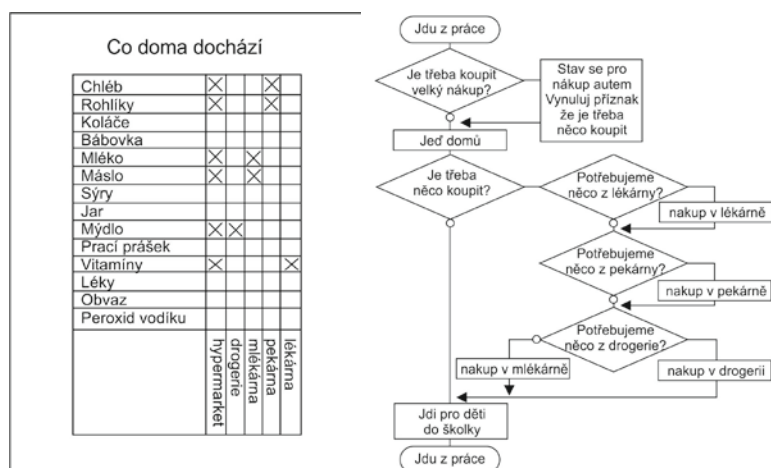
Co doma dochází

| | hypermarket | drogerie | mlékárna | pekárna | lékárna |
|---|---|---|---|---|---|
| Chléb | X | | | X | |
| Rohlíky | X | | | X | |
| Koláče | | | | | |
| Bábovka | | | | | |
| Mléko | X | | X | | |
| Máslo | X | | X | | |
| Sýry | | | | | |
| Jar | | | | | |
| Mýdlo | X | X | | | |
| Prací prášek | | | | | |
| Vitamíny | X | | | | X |
| Léky | | | | | |
| Obvaz | | | | | |
| Peroxid vodíku | | | | | |

Jdu z práce

Je třeba koupit velký nákup?

Stav se pro nákup autem Vynuluj příznak že je třeba něco koupit

Jeď domů

Je třeba něco koupit?

Potřebujeme něco z lékárny?

nakup v lékárně

Potřebujeme něco z pekárny?

nakup v pekárně

Potřebujeme něco z drogerie?

nakup v mlékárně

nakup v drogerii

Jdi pro děti do školky

Jdu z práce